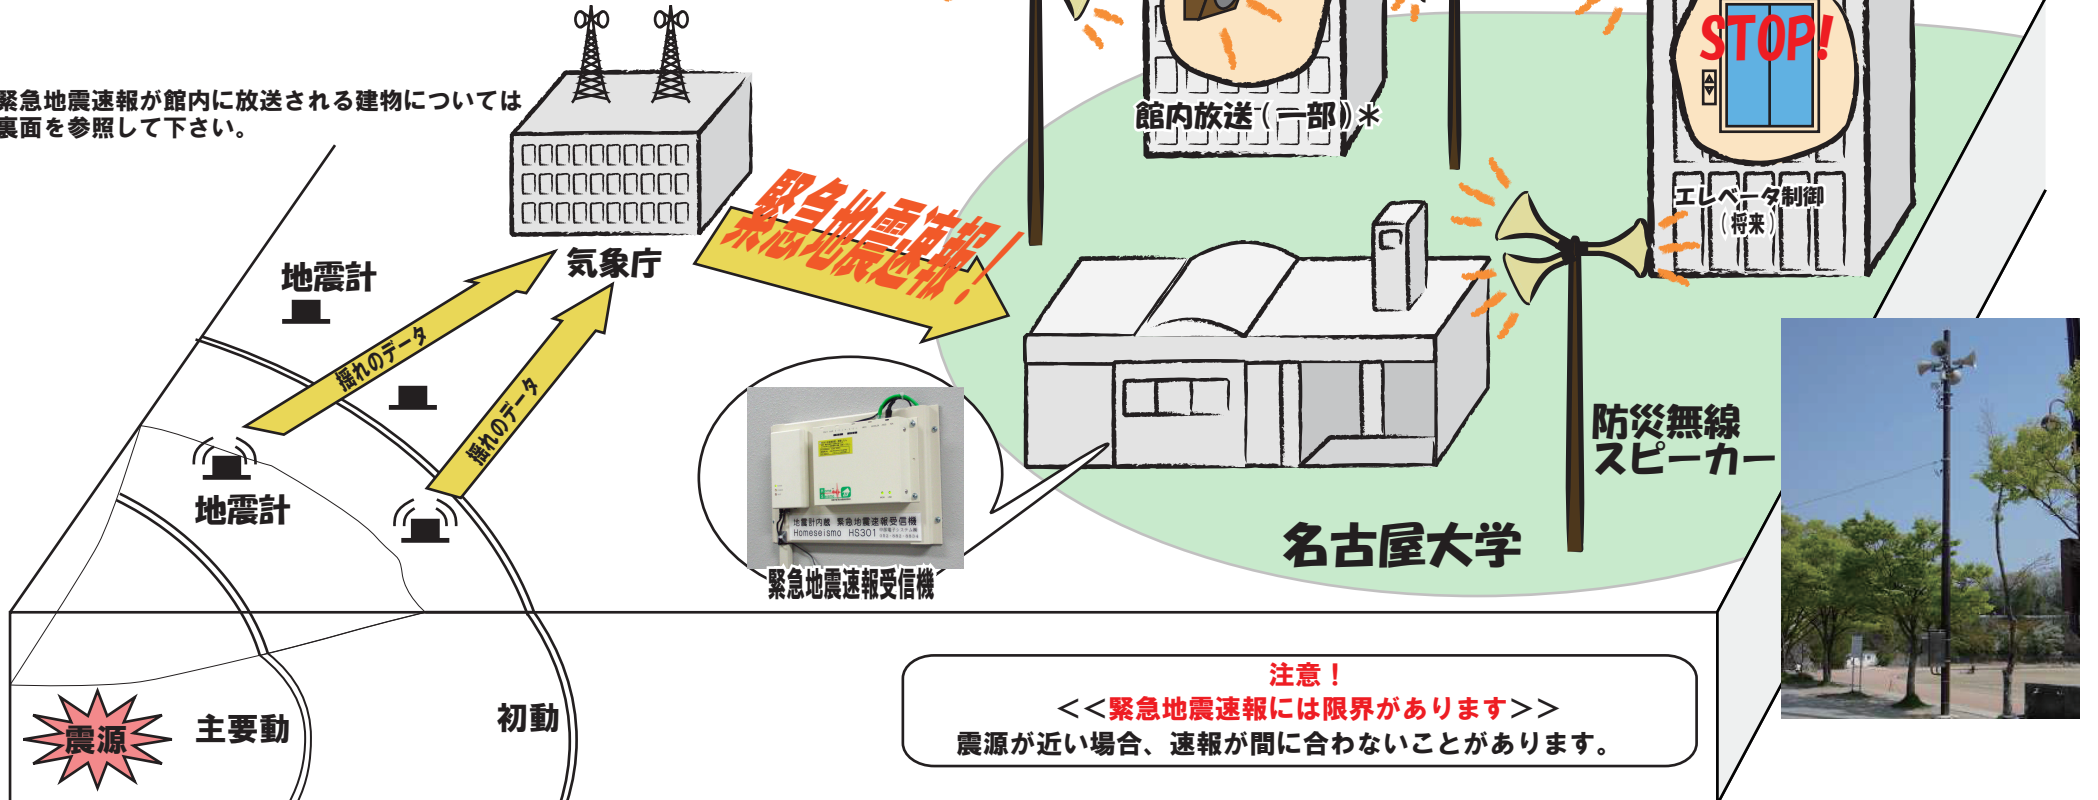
緊急地震速報が館内に放送される建物については裏面を参照して下さい。

館内放送(一部)＊

STOP!

エレベータ制御
(将来)

気象庁

緊急地震速報!

地震計

揺れのデータ

揺れのデータ

地震計

地震計内蔵 緊急地震速報受信機
Homeseismo HS301

緊急地震速報受信機

防災無線
スピーカー

名古屋大学

震源

主要動

初動

注意!
<<緊急地震速報には限界があります>>
震源が近い場合、速報が間に合わないことがあります。